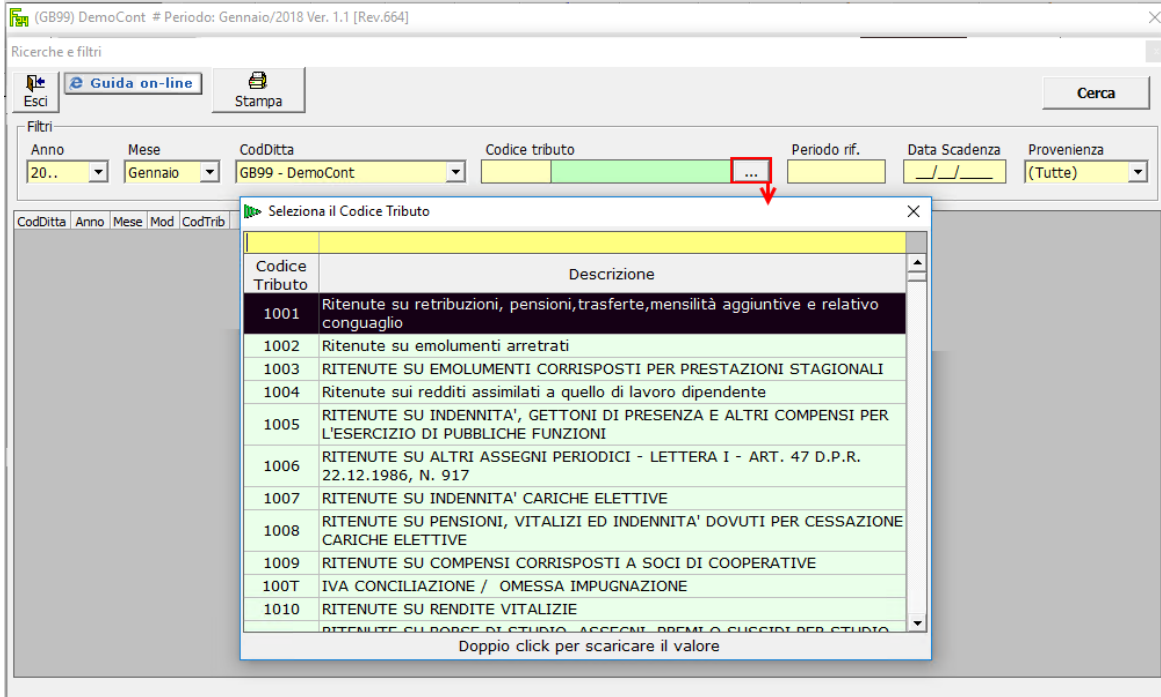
(GB99) DemoCont # Periodo: Gennaio/2018 Ver. 1.1 [Rev.664]

Ricerche e filtri

Esci
Guida on-line
Stampa
Cerca

Filtri
Anno
20..
Mese
Gennaio
CodDitta
GB99 - DemoCont
Codice tributo
...
Periodo rif.
Data Scadenza
__/__/____
Provenienza
(Tutte)

CodDitta Anno Mese Mod CodTrib

Seleziona il Codice Tributo

| Codice Tributo | Descrizione |
|---|---|
| 1001 | Ritenute su retribuzioni, pensioni,trasferte,mensilità aggiuntive e relativo conguaglio |
| 1002 | Ritenute su emolumenti arretrati |
| 1003 | RITENUTE SU EMOLUMENTI CORRISPOSTI PER PRESTAZIONI STAGIONALI |
| 1004 | Ritenute sui redditi assimilati a quello di lavoro dipendente |
| 1005 | RITENUTE SU INDENNITA', GETTONI DI PRESENZA E ALTRI COMPENSI PER L'ESERCIZIO DI PUBBLICHE FUNZIONI |
| 1006 | RITENUTE SU ALTRI ASSEGNI PERIODICI - LETTERA I - ART. 47 D.P.R. 22.12.1986, N. 917 |
| 1007 | RITENUTE SU INDENNITA' CARICHE ELETTIVE |
| 1008 | RITENUTE SU PENSIONI, VITALIZI ED INDENNITA' DOVUTI PER CESSAZIONE CARICHE ELETTIVE |
| 1009 | RITENUTE SU COMPENSI CORRISPOSTI A SOCI DI COOPERATIVE |
| 100T | IVA CONCILIAZIONE / OMESSA IMPUGNAZIONE |
| 1010 | RITENUTE SU RENDITE VITALIZIE |
| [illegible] | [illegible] |

Doppio click per scaricare il valore